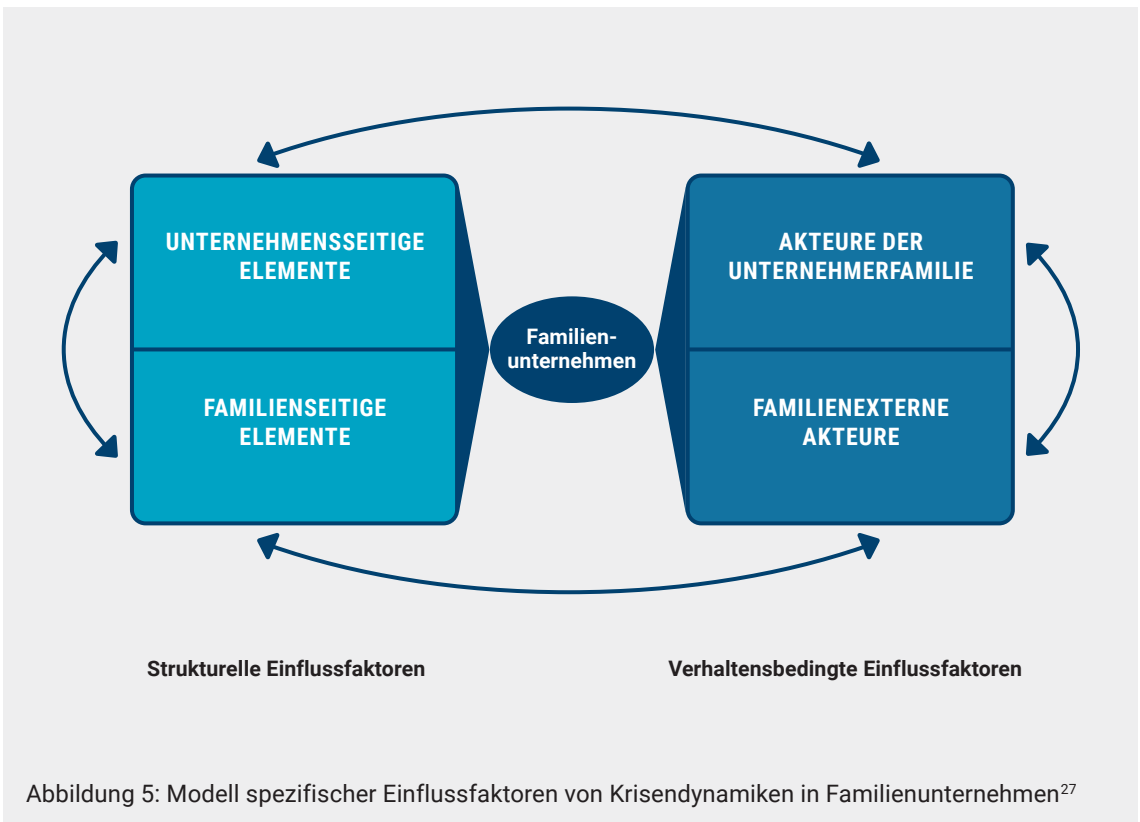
UNTERNEHMENSSEITIGE ELEMENTE

FAMILIENSEITIGE ELEMENTE

Familienunternehmen

AKTEURE DER UNTERNEHMERFAMILIE

FAMILIENEXTERNE AKTEURE

Strukturelle Einflussfaktoren

Verhaltensbedingte Einflussfaktoren

Abbildung 5: Modell spezifischer Einflussfaktoren von Krisendynamiken in Familienunternehmen$^{27}$